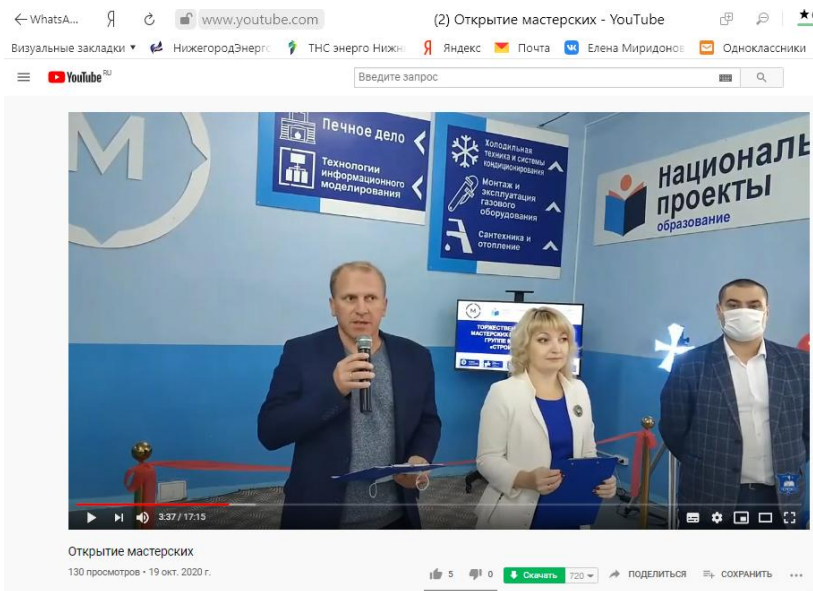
← WhatsA... Я www.youtube.com (2) Открытие мастерских - YouTube

Визуальные закладки ▾ НижегородЭнерг ТНС энерго Нижн Яндекс Почта Елена Миридонов Одноклассники

YouTube RU Введите запрос

Печное дело

Технологии информационного моделирования

Холодильная техника и системы кондиционирования

Монтаж и эксплуатация газового оборудования

Сантехника и отопление

Националь проекты образование

ТОРЖЕСТВЕ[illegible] МАСТЕРСКИХ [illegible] ГРУПП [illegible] «СТРО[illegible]

3:37 / 17:15

Открытие мастерских

130 просмотров • 19 окт. 2020 г.

5 0 Скачать 720 ПОДЕЛИТЬСЯ СОХРАНИТЬ ...